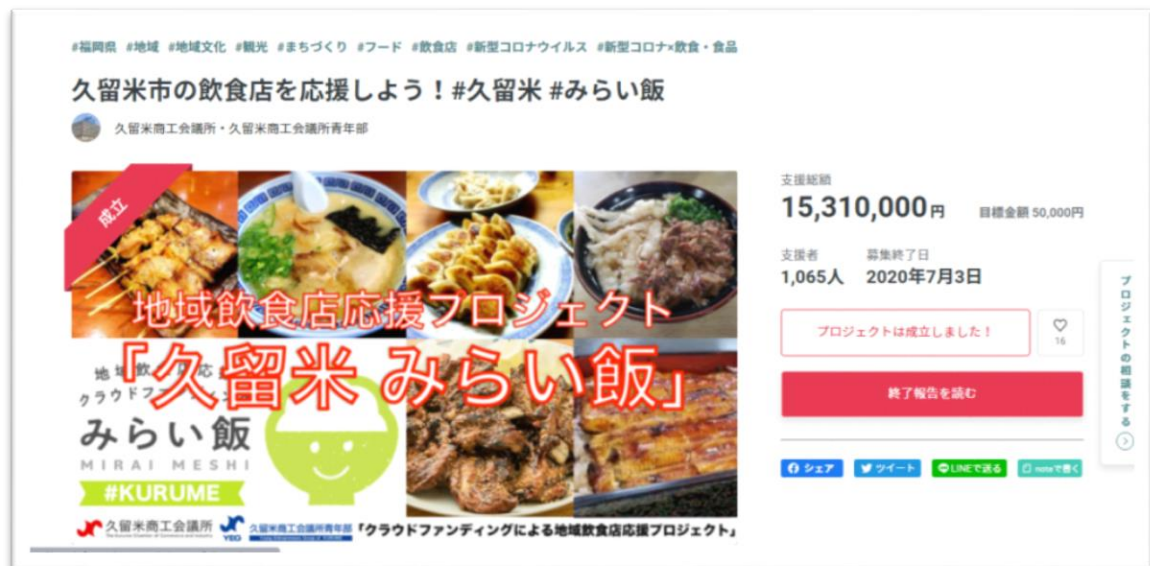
#福岡県 #地域 #地域文化 #観光 #まちづくり #フード #飲食店 #新型コロナウイルス #新型コロナ×飲食・食品

久留米市の飲食店を応援しよう！#久留米 #みらい飯

久留米商工会議所・久留米商工会議所青年部

成立

地域飲食店応援プロジェクト
「久留米 みらい飯」

地域飲食店応援
クラウドファンディング
みらい飯
MIRAI MESHI
#KURUME

久留米商工会議所
YEG 久留米商工会議所青年部
「クラウドファンディングによる地域飲食店応援プロジェクト」

支援総額
15,310,000円
目標金額 50,000円

支援者
1,065人
募集終了日
2020年7月3日

プロジェクトは成立しました！
16

終了報告を読む

シェア
ツイート
LINEで送る
noteで書く

プロジェクトの相談をする